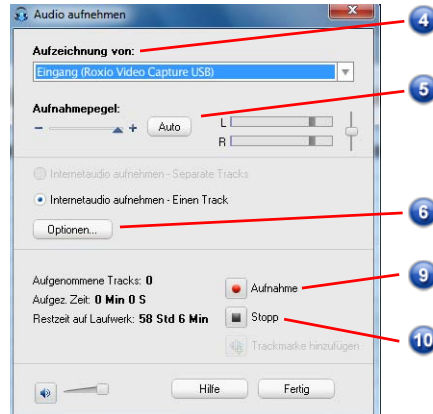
Audio aufnehmen

Aufzeichnung von:

Eingang (Roxio Video Capture USB)

Aufnahmepegel:

− + Auto L R

Internetaudio aufnehmen - Separate Tracks

Internetaudio aufnehmen - Einen Track

Optionen...

Aufgenommene Tracks: 0
Aufgez. Zeit: 0 Min 0 S
Restzeit auf Laufwerk: 58 Std 6 Min

Aufnahme

Stopp

Trackmarke hinzufügen

Hilfe Fertig

4
5
6
9
10